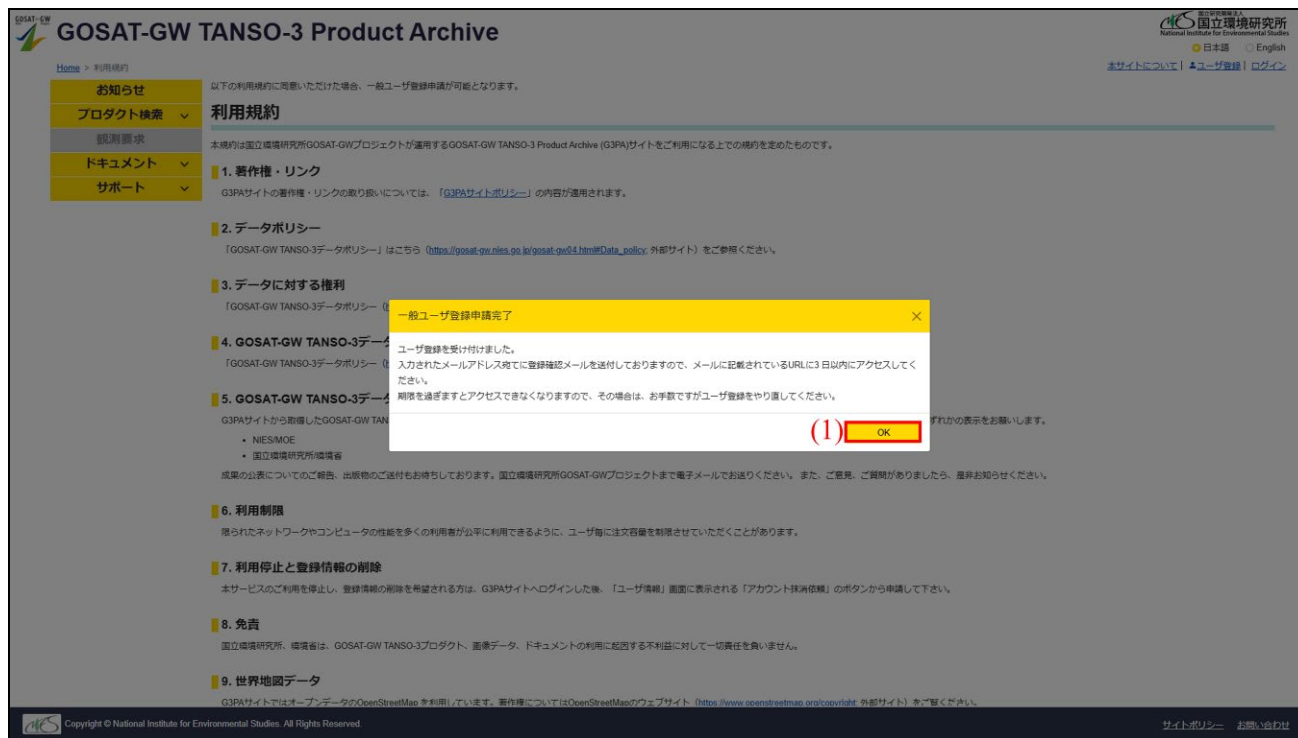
GOSAT-GW TANSO-3 Product Archive

国立研究開発法人 国立環境研究所 National Institute for Environmental Studies

日本語 English

Home > 利用規約

本サイトについて | ユーザ登録 | ログイン

お知らせ
プロダクト検索
観測要求
ドキュメント
サポート

以下の利用規約に同意いただけた場合、一般ユーザ登録申請が可能となります。

利用規約

本規約は国立環境研究所GOSAT-GWプロジェクトが運用するGOSAT-GW TANSO-3 Product Archive (G3PA)サイトをご利用になる上での規約を定めたものです。

1. 著作権・リンク
G3PAサイトの著作権・リンクの取り扱いについては、「G3PAサイトポリシー」の内容が適用されます。

2. データポリシー
「GOSAT-GW TANSO-3データポリシー」はこちら（https://gosat-gw.nies.go.jp/gosat-gw04.html#Data_policy; 外部サイト）をご参照ください。

3. データに対する権利
「GOSAT-GW TANSO-3データポリシー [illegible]

4. GOSAT-GW TANSO-3デー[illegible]
「GOSAT-GW TANSO-3データポリシー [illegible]

5. GOSAT-GW TANSO-3デー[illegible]
G3PAサイトから取得したGOSAT-GW TAN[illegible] ずれかの表示をお願いします。
• NIES/MOE
• 国立環境研究所/環境省
成果の公表についてのご報告、出版物のご送付もお待ちしております。国立環境研究所GOSAT-GWプロジェクトまで電子メールでお送りください。また、ご意見、ご質問がありましたら、是非お知らせください。

6. 利用制限
限られたネットワークやコンピュータの性能を多くの利用者が公平に利用できるように、ユーザ毎に注文容量を制限させていただくことがあります。

7. 利用停止と登録情報の削除
本サービスのご利用を停止し、登録情報の削除を希望される方は、G3PAサイトへログインした後、「ユーザ情報」画面に表示される「アカウント抹消依頼」のボタンから申請して下さい。

8. 免責
国立環境研究所、環境省は、GOSAT-GW TANSO-3プロダクト、画像データ、ドキュメントの利用に起因する不利益に対して一切責任を負いません。

9. 世界地図データ
G3PAサイトではオープンデータのOpenStreetMap を利用しています。著作権についてはOpenStreetMapのウェブサイト（https://www.openstreetmap.org/copyright; 外部サイト）をご覧ください。

一般ユーザ登録申請完了

ユーザ登録を受け付けました。
入力されたメールアドレス宛てに登録確認メールを送付しておりますので、メールに記載されているURLに3日以内にアクセスしてください。
期限を過ぎますとアクセスできなくなりますので、その場合は、お手数ですがユーザ登録をやり直してください。

(1) OK

Copyright © National Institute for Environmental Studies. All Rights Reserved.

サイトポリシー お問い合わせ